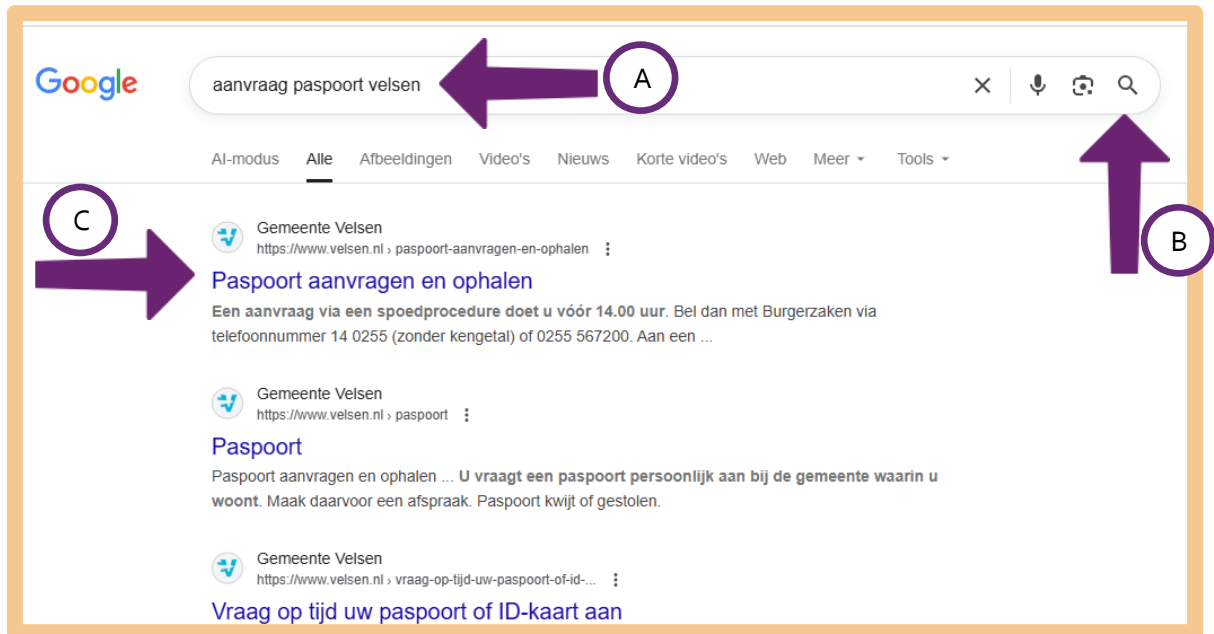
Google

aanvraag paspoort velsen

A

B

C

AI-modus Alle Afbeeldingen Video's Nieuws Korte video's Web Meer Tools

Gemeente Velsen
https://www.velsen.nl › paspoort-aanvragen-en-ophalen

Paspoort aanvragen en ophalen

**Een aanvraag via een spoedprocedure doet u vóór 14.00 uur**. Bel dan met Burgerzaken via telefoonnummer 14 0255 (zonder kengetal) of 0255 567200. Aan een ...

Gemeente Velsen
https://www.velsen.nl › paspoort

Paspoort

Paspoort aanvragen en ophalen ... **U vraagt een paspoort persoonlijk aan bij de gemeente waarin u woont**. Maak daarvoor een afspraak. Paspoort kwijt of gestolen.

Gemeente Velsen
https://www.velsen.nl › vraag-op-tijd-uw-paspoort-of-id-...

Vraag op tijd uw paspoort of ID-kaart aan